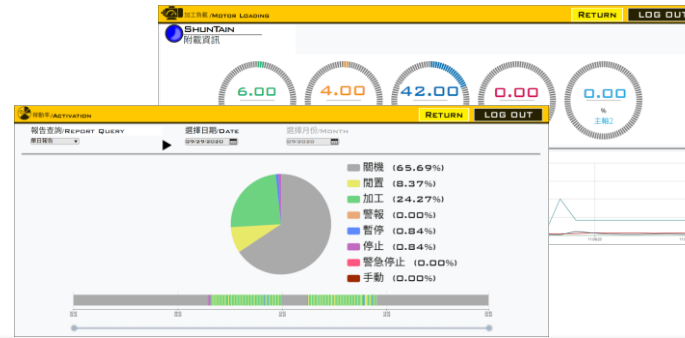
加工負載/Motor Loading
Return
Log Out
ShunTain
附載資訊
6.00
4.00
42.00
0.00
0.00
%
主軸2

稼動率/Activation
Return
Log Out
報告查詢/Report Query
選擇日期/Date
選擇月份/Month
單日報告
09/29/2020
09/2020
關機 (65.69%)
閒置 (8.37%)
加工 (24.27%)
警報 (0.00%)
暫停 (0.84%)
停止 (0.84%)
警急停止 (0.00%)
手動 (0.00%)